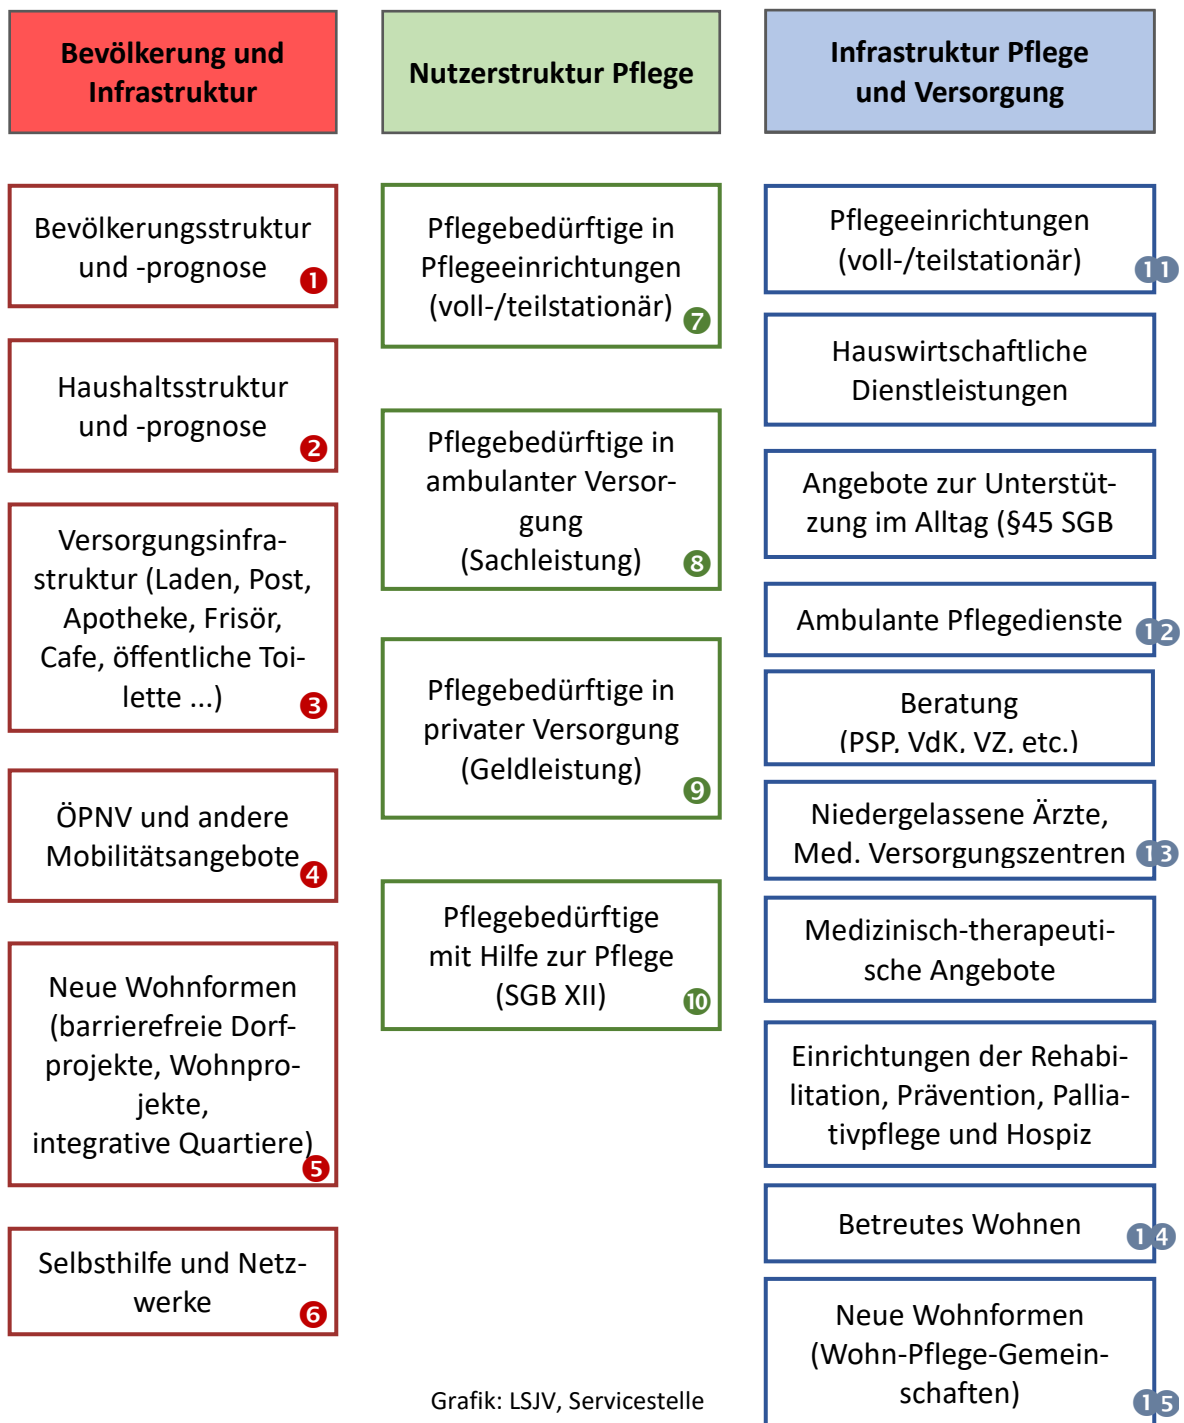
Bevölkerung und Infrastruktur

Nutzerstruktur Pflege

Infrastruktur Pflege und Versorgung

Bevölkerungsstruktur und -prognose 1

Haushaltsstruktur und -prognose 2

Versorgungsinfrastruktur (Laden, Post, Apotheke, Frisör, Cafe, öffentliche Toilette ...) 3

ÖPNV und andere Mobilitätsangebote 4

Neue Wohnformen (barrierefreie Dorfprojekte, Wohnprojekte, integrative Quartiere) 5

Selbsthilfe und Netzwerke 6

Pflegebedürftige in Pflegeeinrichtungen (voll-/teilstationär) 7

Pflegebedürftige in ambulanter Versorgung (Sachleistung) 8

Pflegebedürftige in privater Versorgung (Geldleistung) 9

Pflegebedürftige mit Hilfe zur Pflege (SGB XII) 10

Pflegeeinrichtungen (voll-/teilstationär) 11

Hauswirtschaftliche Dienstleistungen

Angebote zur Unterstützung im Alltag (§45 SGB

Ambulante Pflegedienste 12

Beratung (PSP, VdK, VZ, etc.)

Niedergelassene Ärzte, Med. Versorgungszentren 13

Medizinisch-therapeutische Angebote

Einrichtungen der Rehabilitation, Prävention, Palliativpflege und Hospiz

Betreutes Wohnen 14

Neue Wohnformen (Wohn-Pflege-Gemeinschaften) 15

Grafik: LSJV, Servicestelle